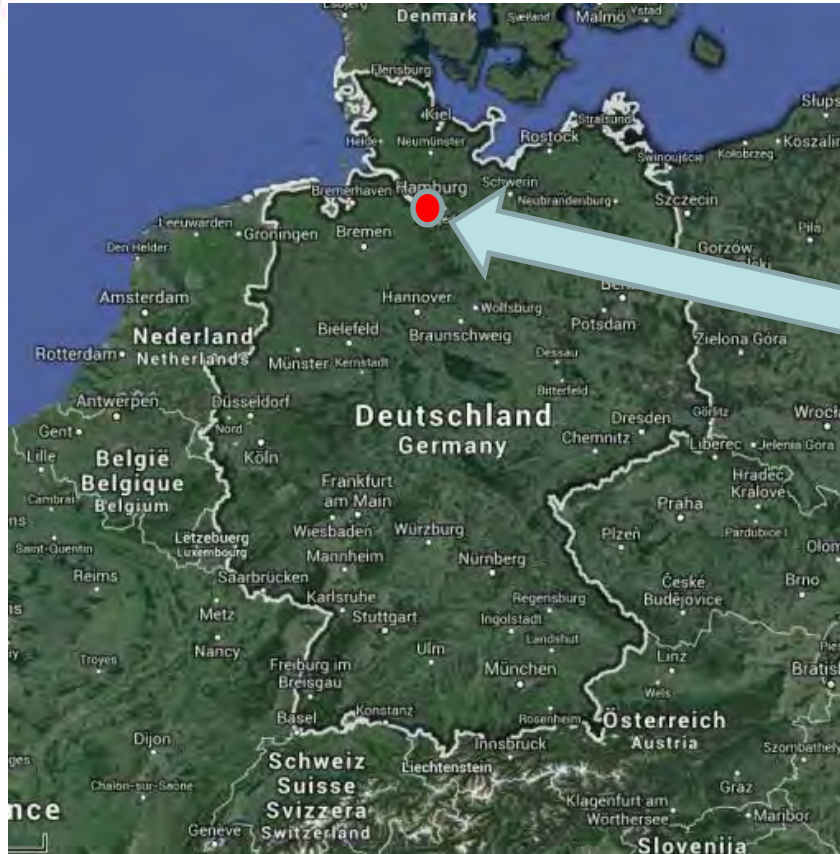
Esbjerg
Denmark
Sjælland
Malmö
Ystad
Flensburg
Kiel
Heide
Neumünster
Rostock
Stralsund
Słupsk
Świnoujście
Kołobrzeg
Koszalin
Bremerhaven
Hamburg
Schwerin
Neubrandenburg
Szczecin
Leeuwarden
Den Helder
Groningen
Bremen
Gorzów
Piła
Amsterdam
Hannover
Wolfsburg
Berlin
Nederland
Netherlands
Bielefeld
Braunschweig
Potsdam
Zielona Góra
Rotterdam
Münster
Kemstadt
Dessau
Bitterfeld
Antwerpen
Düsseldorf
Deutschland
Germany
Dresden
Görlitz
Wrocław
Gent
Nord
Chemnitz
Liberec
Jelenia Góra
Lille
België
Belgique
Belgium
Köln
Hradec Králové
Cambrai
Frankfurt am Main
Praha
Lëtzebuerg
Luxembourg
Wiesbaden
Würzburg
Plzeň
Pardubice
Olom
Saint-Quentin
Mannheim
Nürnberg
Reims
Saarbrücken
Karlsruhe
Regensburg
České Budějovice
Brno
Metz
Stuttgart
Ingolstadt
Landshut
Troyes
Nancy
Ulm
München
Linz
Freiburg im Breisgau
Wels
Bratisl
Basel
Konstanz
Rosenheim
Österreich
Austria
Dijon
Innsbruck
Szombathely
Schweiz
Suisse
Svizzera
Switzerland
Liechtenstein
Chalon-sur-Saône
Graz
nce
Klagenfurt am Wörthersee
Maribor
Genève
Slovenija